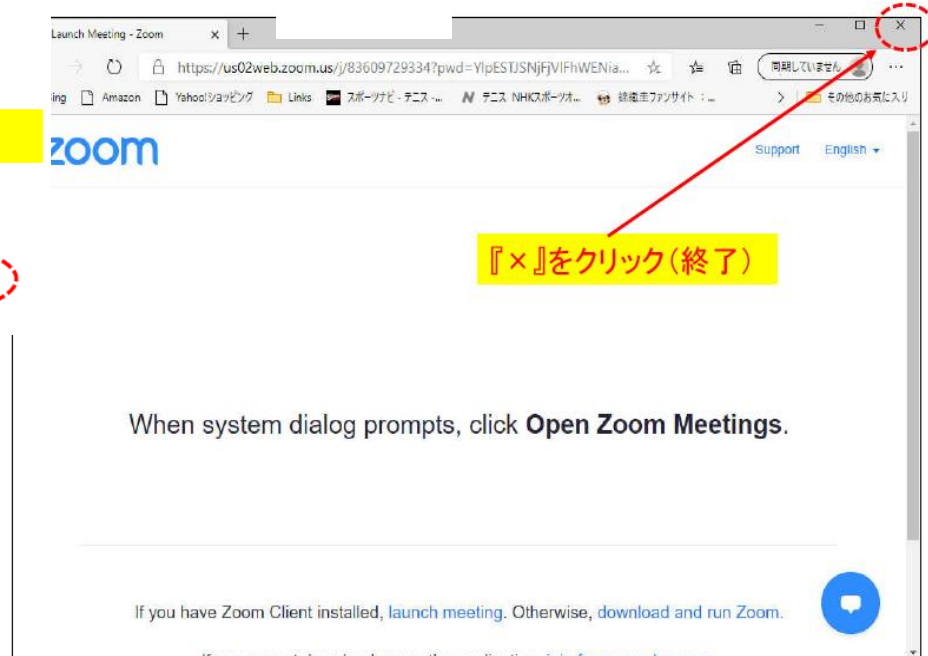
Launch Meeting - Zoom × +

https://us02web.zoom.us/j/83609729334?pwd=YlpESTJSNjFjVlFhWENia... 同期していません

ing Amazon Yahoo!ショッピング Links スポーツナビ - テニス -... テニス NHKスポーツオ... 錦織圭ファンサイト :... その他のお気に入り

zoom

Support English

『×』をクリック（終了）

When system dialog prompts, click **Open Zoom Meetings**.

If you have Zoom Client installed, launch meeting. Otherwise, download and run Zoom.

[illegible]